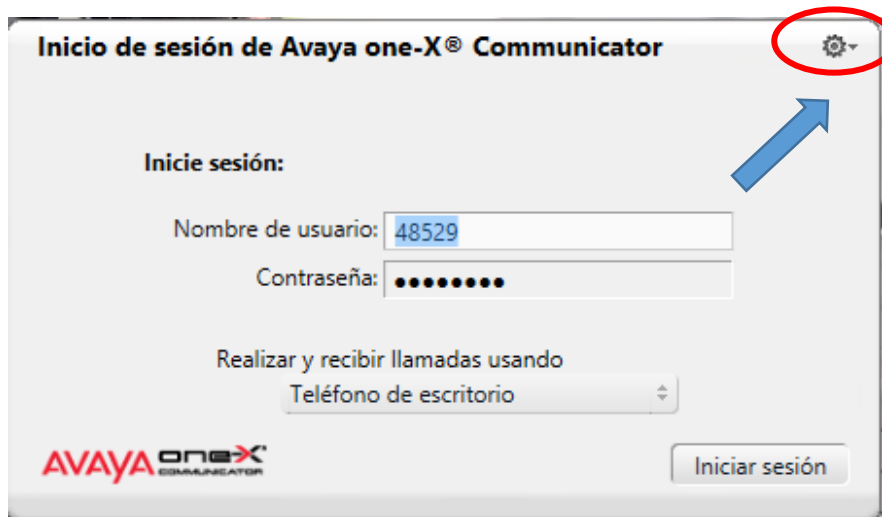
Inicio de sesión de Avaya one-X® Communicator

Inicie sesión:

Nombre de usuario: 48529

Contraseña: ••••••••

Realizar y recibir llamadas usando

Teléfono de escritorio

AVAYA one-X COMMUNICATOR

Iniciar sesión